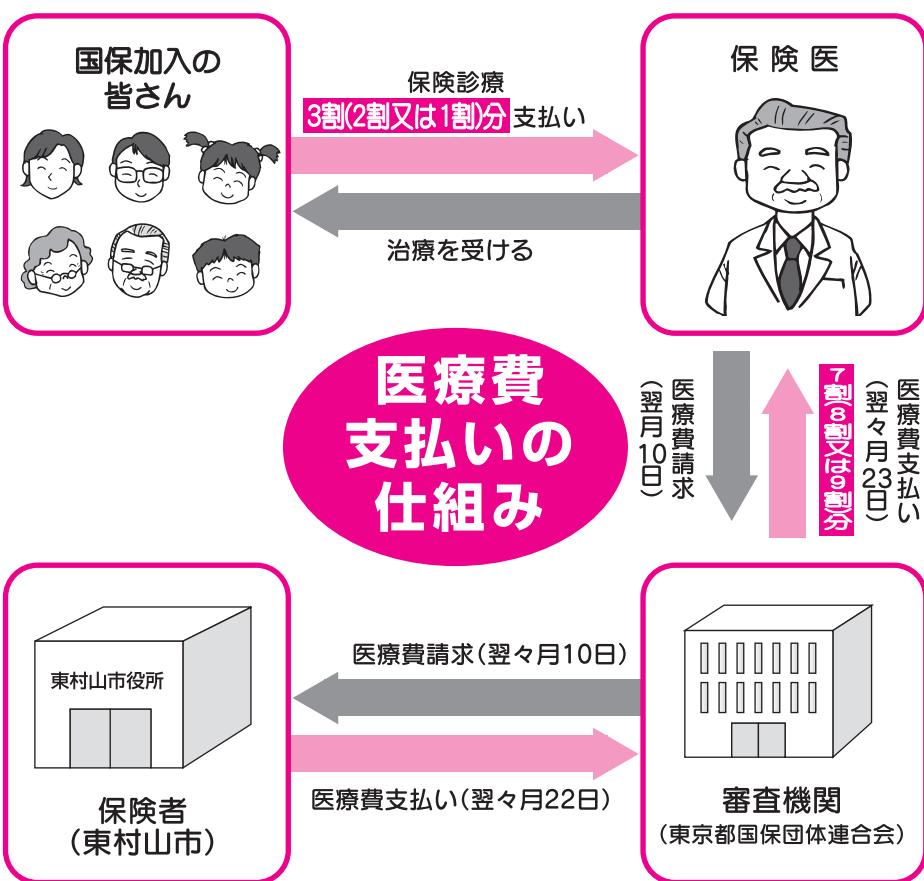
国保加入の皆さん

保険診療
3割(2割又は1割)分 支払い

治療を受ける

保険医

医療費支払いの仕組み

医療費請求(翌月10日)

医療費支払い(翌々月23日)
7割(8割又は9割)分

東村山市役所

保険者
(東村山市)

医療費請求(翌々月10日)

医療費支払い(翌々月22日)

審査機関
(東京都国保団体連合会)